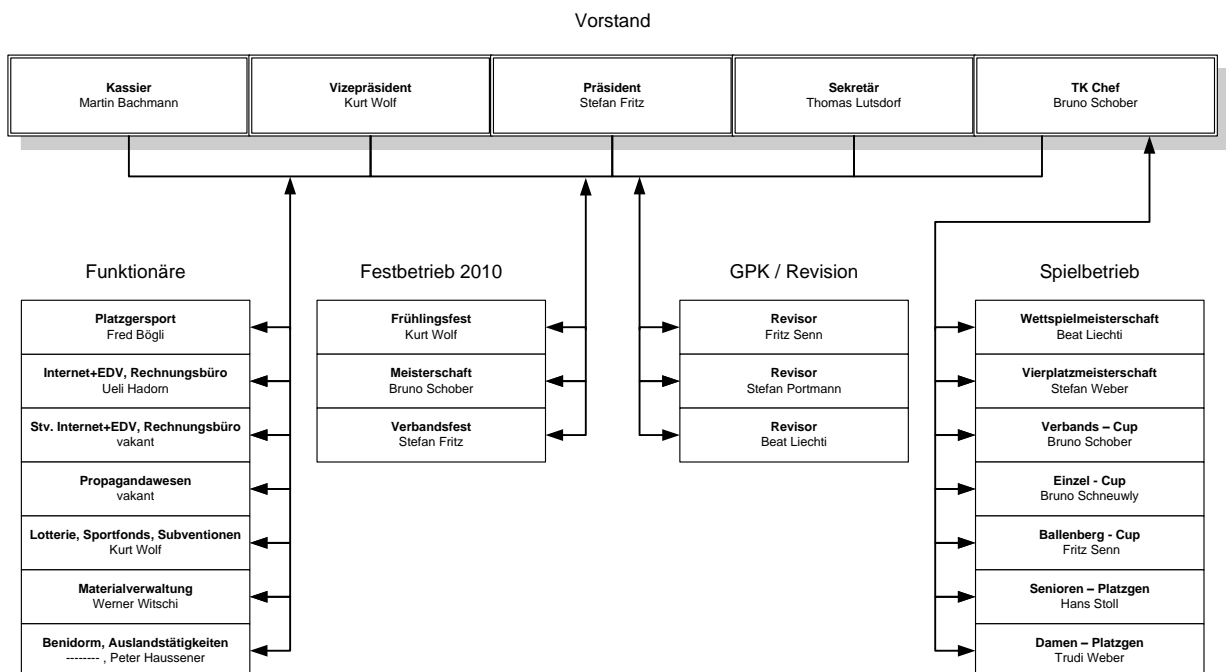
Vorstand

Kassier
Martin Bachmann

Vizepräsident
Kurt Wolf

Präsident
Stefan Fritz

Sekretär
Thomas Lutsdorf

TK Chef
Bruno Schober

Funktionäre

Platzgersport
Fred Bögli

Internet+EDV, Rechnungsbüro
Ueli Hadorn

Stv. Internet+EDV, Rechnungsbüro
vakant

Propagandawesen
vakant

Lotterie, Sportfonds, Subventionen
Kurt Wolf

Materialverwaltung
Werner Witschi

Benidorm, Auslandstätigkeiten
-------- , Peter Haussener

Festbetrieb 2010

Frühlingsfest
Kurt Wolf

Meisterschaft
Bruno Schober

Verbandsfest
Stefan Fritz

GPK / Revision

Revisor
Fritz Senn

Revisor
Stefan Portmann

Revisor
Beat Liechti

Spielbetrieb

Wettspielmeisterschaft
Beat Liechti

Vierplatzmeisterschaft
Stefan Weber

Verbands – Cup
Bruno Schober

Einzel - Cup
Bruno Schneuwly

Ballenberg - Cup
Fritz Senn

Senioren – Platzgen
Hans Stoll

Damen – Platzgen
Trudi Weber